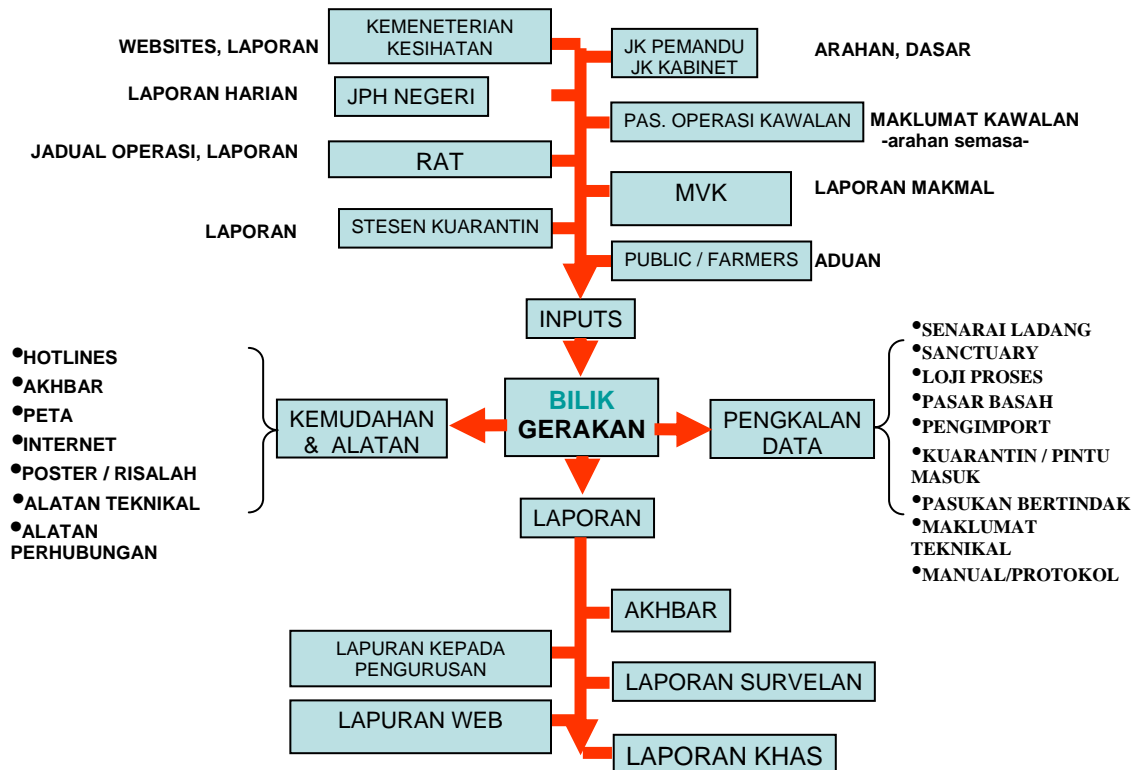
WEBSITES, LAPORAN

KEMENETERIAN KESIHATAN

JK PEMANDU JK KABINET

ARAHAN, DASAR

LAPORAN HARIAN

JPH NEGERI

PAS. OPERASI KAWALAN

MAKLUMAT KAWALAN -arahan semasa-

JADUAL OPERASI, LAPORAN

RAT

MVK

LAPORAN MAKMAL

LAPORAN

STESEN KUARANTIN

PUBLIC / FARMERS

ADUAN

INPUTS

•HOTLINES
•AKHBAR
•PETA
•INTERNET
•POSTER / RISALAH
•ALATAN TEKNIKAL
•ALATAN PERHUBUNGAN

KEMUDAHAN & ALATAN

BILIK GERAKAN

PENGKALAN DATA

•SENARAI LADANG
•SANCTUARY
•LOJI PROSES
•PASAR BASAH
•PENGIMPORT
•KUARANTIN / PINTU MASUK
•PASUKAN BERTINDAK
•MAKLUMAT TEKNIKAL
•MANUAL/PROTOKOL

LAPORAN

AKHBAR

LAPURAN KEPADA PENGURUSAN

LAPORAN SURVELAN

LAPURAN WEB

LAPORAN KHAS